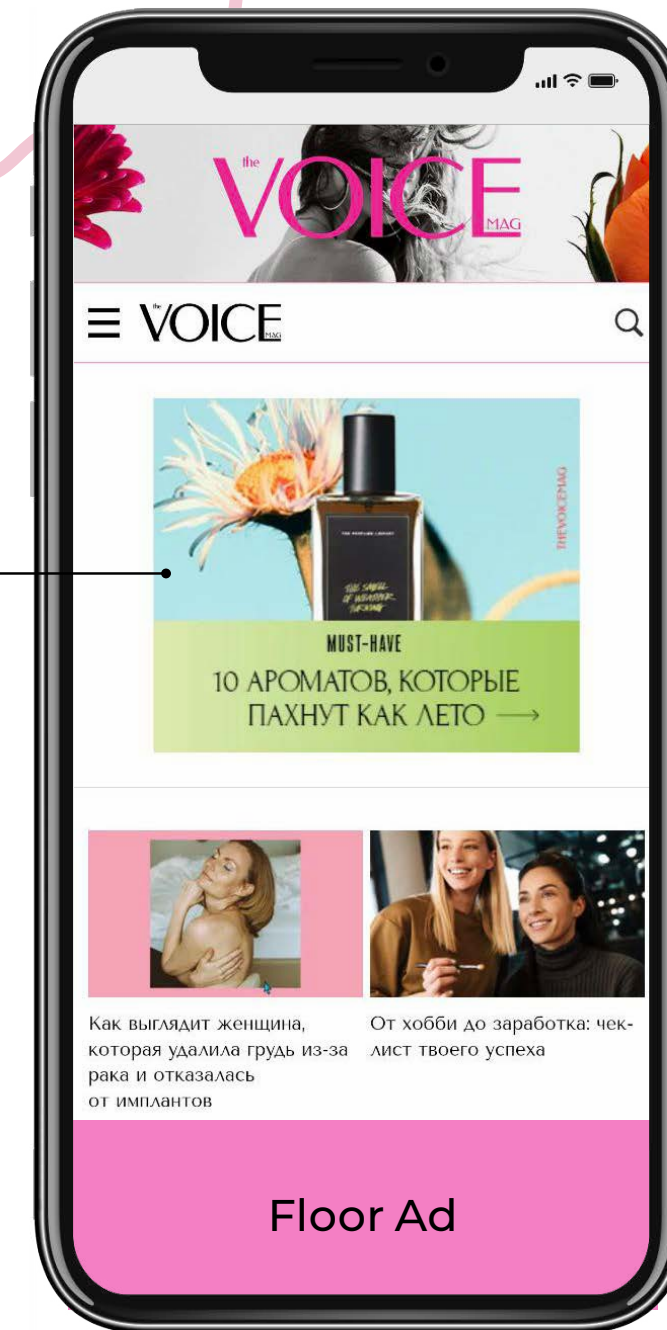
the VOICE MAG

the VOICE MAG

THEVOICEMAG

THE PERFUME LIBRARY

THE SMELL OF WEATHER TURNING

MUST-HAVE

10 АРОМАТОВ, КОТОРЫЕ ПАХНУТ КАК ЛЕТО ⟶

Как выглядит женщина, которая удалила грудь из-за рака и отказалась от имплантов

От хобби до заработка: чек-лист твоего успеха

Floor Ad